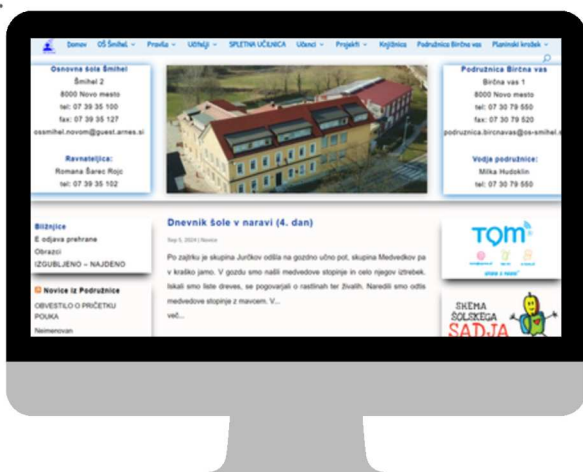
Domov OŠ Šmihel ˅ Pravila ˅ Učitelji ˅ SPLETNA UČILNICA Učenci ˅ Projekti ˅ Knjižnica Podružnica Birčna vas Planinski krožek ˅

Osnovna šola Šmihel
Šmihel 2
8000 Novo mesto
tel: 07 39 35 100
fax: 07 39 35 127
ossmihel.novom@guest.arnes.si

Ravnateljica:
Romana Šarec Rojc
tel: 07 39 35 102

Podružnica Birčna vas
Birčna vas 1
8000 Novo mesto
tel: 07 30 79 550
fax: 07 30 79 520
podruznica.bircnavas@os-smihel.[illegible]

Vodja podružnice:
Milka Hudoklin
tel: 07 30 79 550

Bližnjice
E odjava prehrane
Obrazci
IZGUBLJENO – NAJDENO

Novice iz Podružnice
OBVESTILO O PRIČETKU POUKA
Neimenovan

Dnevnik šole v naravi (4. dan)
Sep 5, 2024 | Novice
Po zajtrku je skupina Jurčkov odšla na gozdno učno pot, skupina Medvedkov pa v kraško jamo. V gozdu smo našli medvedove stopinje in celo njegov iztrebek. Iskali smo liste dreves, se pogovarjali o rastlinah ter živalih. Naredili smo odtis medvedove stopinje z mavcem. V...
več...

TOM
ŠEMA ŠOLSKEGA SADJA